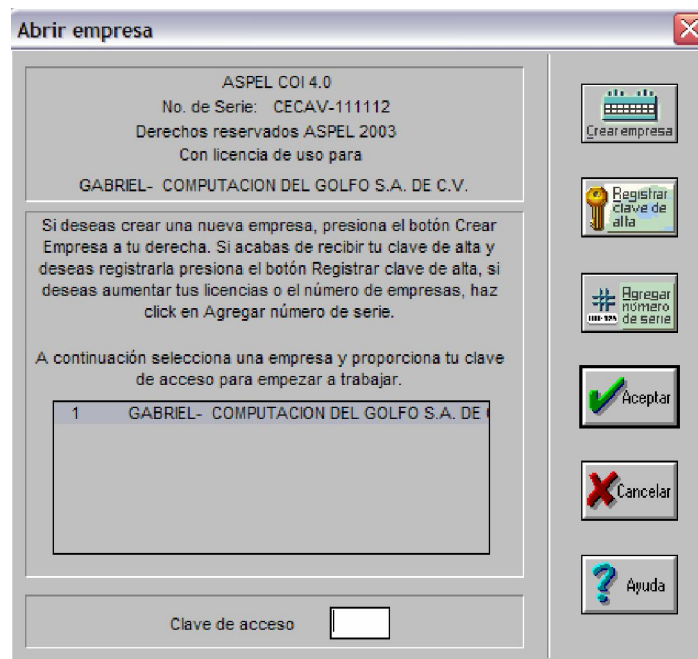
Abrir empresa

ASPEL COI 4.0
No. de Serie: CECAV-111112
Derechos reservados ASPEL 2003
Con licencia de uso para

GABRIEL- COMPUTACION DEL GOLFO S.A. DE C.V.

Si deseas crear una nueva empresa, presiona el botón Crear Empresa a tu derecha. Si acabas de recibir tu clave de alta y deseas registrarla presiona el botón Registrar clave de alta, si deseas aumentar tus licencias o el número de empresas, haz click en Agregar número de serie.

A continuación selecciona una empresa y proporciona tu clave de acceso para empezar a trabajar.

1 GABRIEL- COMPUTACION DEL GOLFO S.A. DE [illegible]

Clave de acceso

Crear empresa

Registrar clave de alta

Agregar número de serie

Aceptar

Cancelar

Ayuda